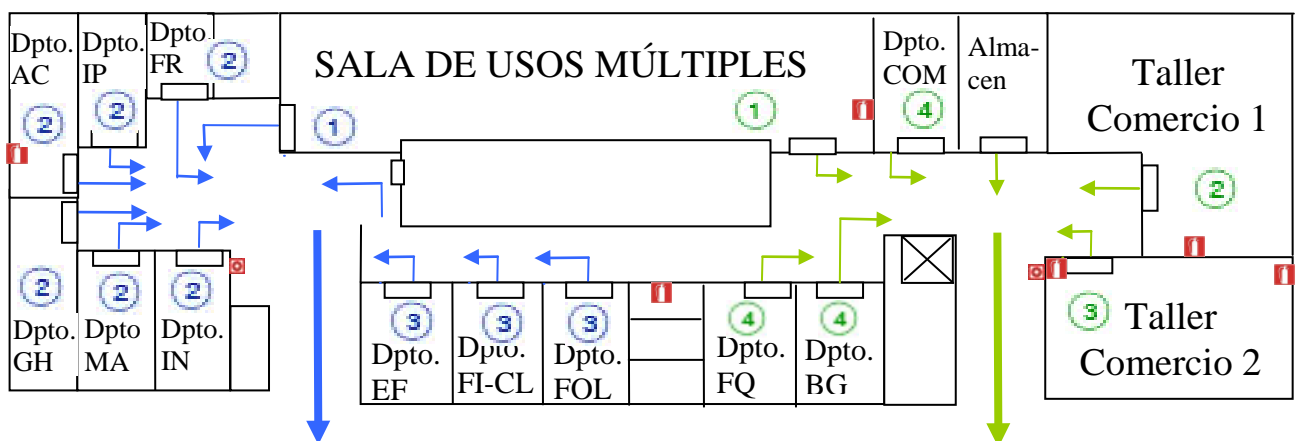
Dpto. AC
Dpto. IP
Dpto FR
2
2
2
SALA DE USOS MÚLTIPLES
1
1
Dpto. COM
4
Almacen
Taller Comercio 1
2
2
2
2
Dpto. GH
Dpto MA
Dpto. IN
3
3
3
Dpto. EF
Dpto. FI-CL
Dpto. FOL
4
4
Dpto. FQ
Dpto. BG
3
Taller Comercio 2